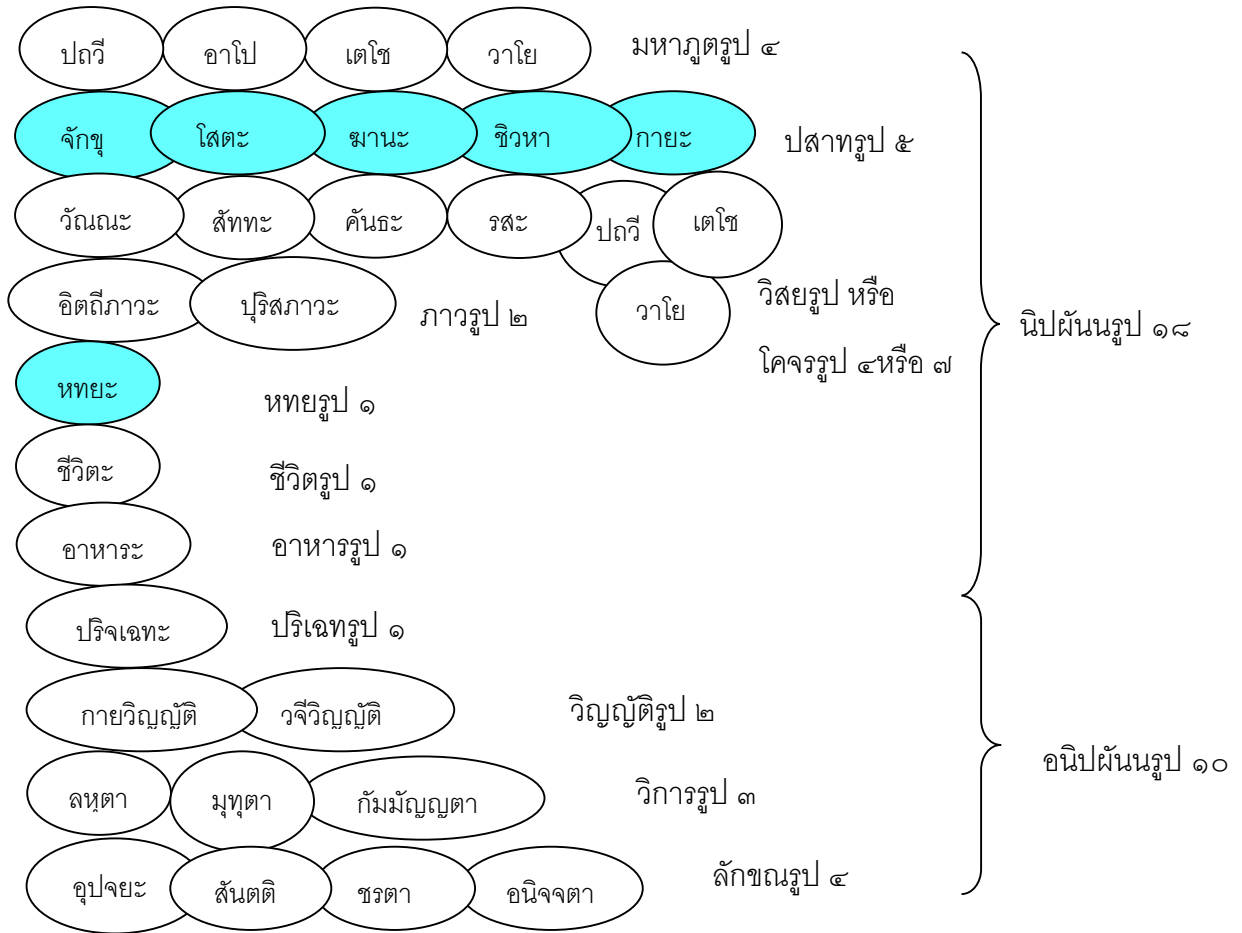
ปถวี อาโป เตโช วาโย มหาภูตรูป ๔

จักขุ โสตะ ฆานะ ชิวหา กายะ ปสาทรูป ๕

วัณณะ สัททะ คันธะ รสะ ปถวี เตโช วาโย วิสยรูป หรือ โคจรรูป ๔หรือ ๗

อิตถีภาวะ ปุริสภาวะ ภาวรูป ๒

หทยะ หทยรูป ๑

ชีวิตะ ชีวิตรูป ๑

อาหาระ อาหารรูป ๑

นิปผันนรูป ๑๘

ปริจเฉทะ ปริเฉทรูป ๑

กายวิญญัติ วจีวิญญัติ วิญญัติรูป ๒

ลหุตา มุทุตา กัมมัญญตา วิการรูป ๓

อุปจยะ สันตติ ชรตา อนิจจตา ลักขณรูป ๔

อนิปผันนรูป ๑๐